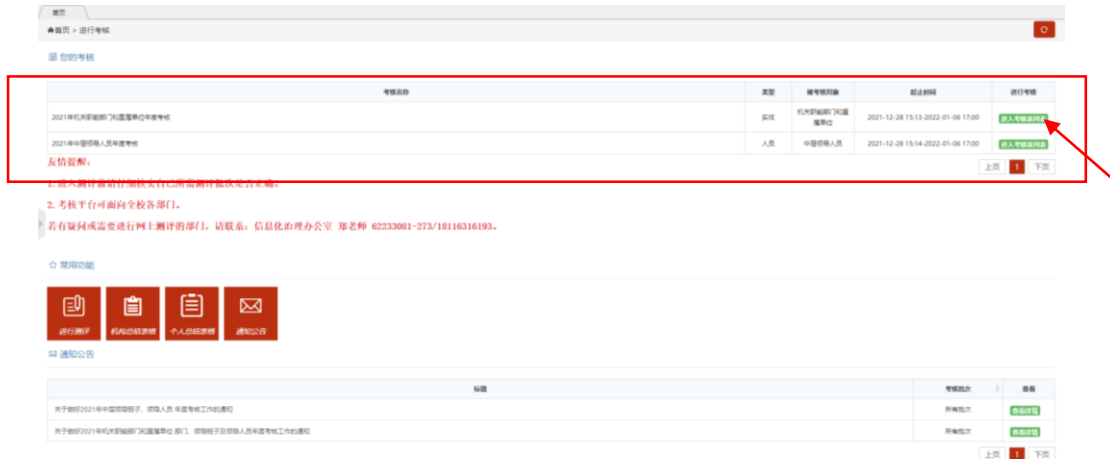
首页

首页 > 进行考核

您的考核

| 考核名称 | 类型 | 被考核对象 | 起止时间 | 进行考核 |
|---|---|---|---|---|
| 2021年机关职能部门和直属单位年度考核 | 实体 | 机关职能部门和直属单位 | 2021-12-28 15:13-2022-01-06 17:00 | 进入考核表列表 |
| 2021年中层领导人员年度考核 | 人员 | 中层领导人员 | 2021-12-28 15:14-2022-01-06 17:00 | 进入考核表列表 |

友情提醒：

1. 进入测评前请仔细核实自己所需测评被考核对象。

上页 1 下页

2. 考核平台可面向全校各部门。

若有疑问或需要进行网上测评的部门，请联系：信息化治理办公室 郑老师 62233081-273/18116316193。

常用功能

进行测评 机构总结表格 个人总结表格 通知公告

通知公告

| 标题 | 考核批次 | 查看 |
|---|---|---|
| 关于做好2021年中层领导班子、领导人员 年度考核工作的通知 | 所有批次 | 查看详情 |
| 关于做好2021年机关职能部门和直属单位 部门、领导班子及领导人员年度考核工作的通知 | 所有批次 | 查看详情 |

上页 1 下页